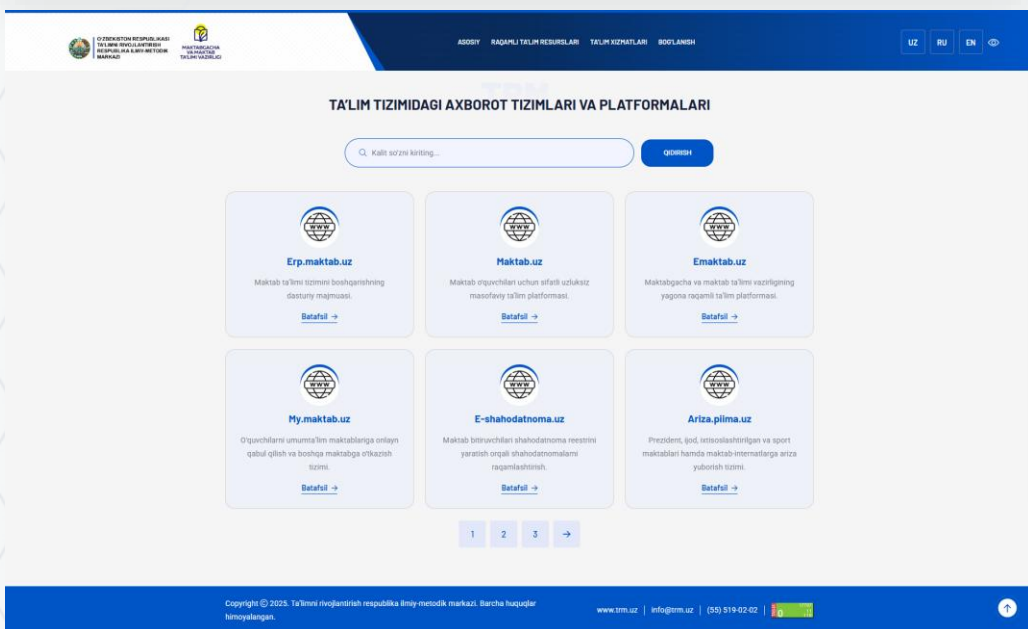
O'ZBEKISTON RESPUBLIKASI TA'LIMNI RIVOJLANTIRISH RESPUBLIKA ILMIY-METODIK MARKAZI

MAKTABGACHA VA MAKTAB TA'LIMI VAZIRLIGI

ASOSIY RAQAMLI TA'LIM RESURSLARI TA'LIM XIZMATLARI BOG'LANISH

UZ RU EN

TA'LIM TIZIMIDAGI AXBOROT TIZIMLARI VA PLATFORMALARI

Kalit so'zni kiriting...

QIDIRISH

Erp.maktab.uz

Maktab ta'limi tizimini boshqarishning dasturiy majmuasi.

Batafsil →

Maktab.uz

Maktab o'quvchilari uchun sifatli uzluksiz masofaviy ta'lim platformasi.

Batafsil →

Emaktab.uz

Maktabgacha va maktab ta'limi vazirligining yagona raqamli ta'lim platformasi.

Batafsil →

My.maktab.uz

O'quvchilarni umumta'lim maktablariga onlayn qabul qilish va boshqa maktabga o'tkazish tizimi.

Batafsil →

E-shahodatnoma.uz

Maktab bitiruvchilari shahodatnoma reestrini yaratish orqali shahodatnomalarni raqamlashtirish.

Batafsil →

Ariza.piima.uz

Prezident, ijod, ixtisoslashtirilgan va sport maktablari hamda maktab-internatlarga ariza yuborish tizimi.

Batafsil →

1 2 3 →

Copyright © 2025. Ta'limni rivojlantirish respublika ilmiy-metodik markazi. Barcha huquqlar himoyalangan.

www.trm.uz | info@trm.uz | (55) 519-02-02 |